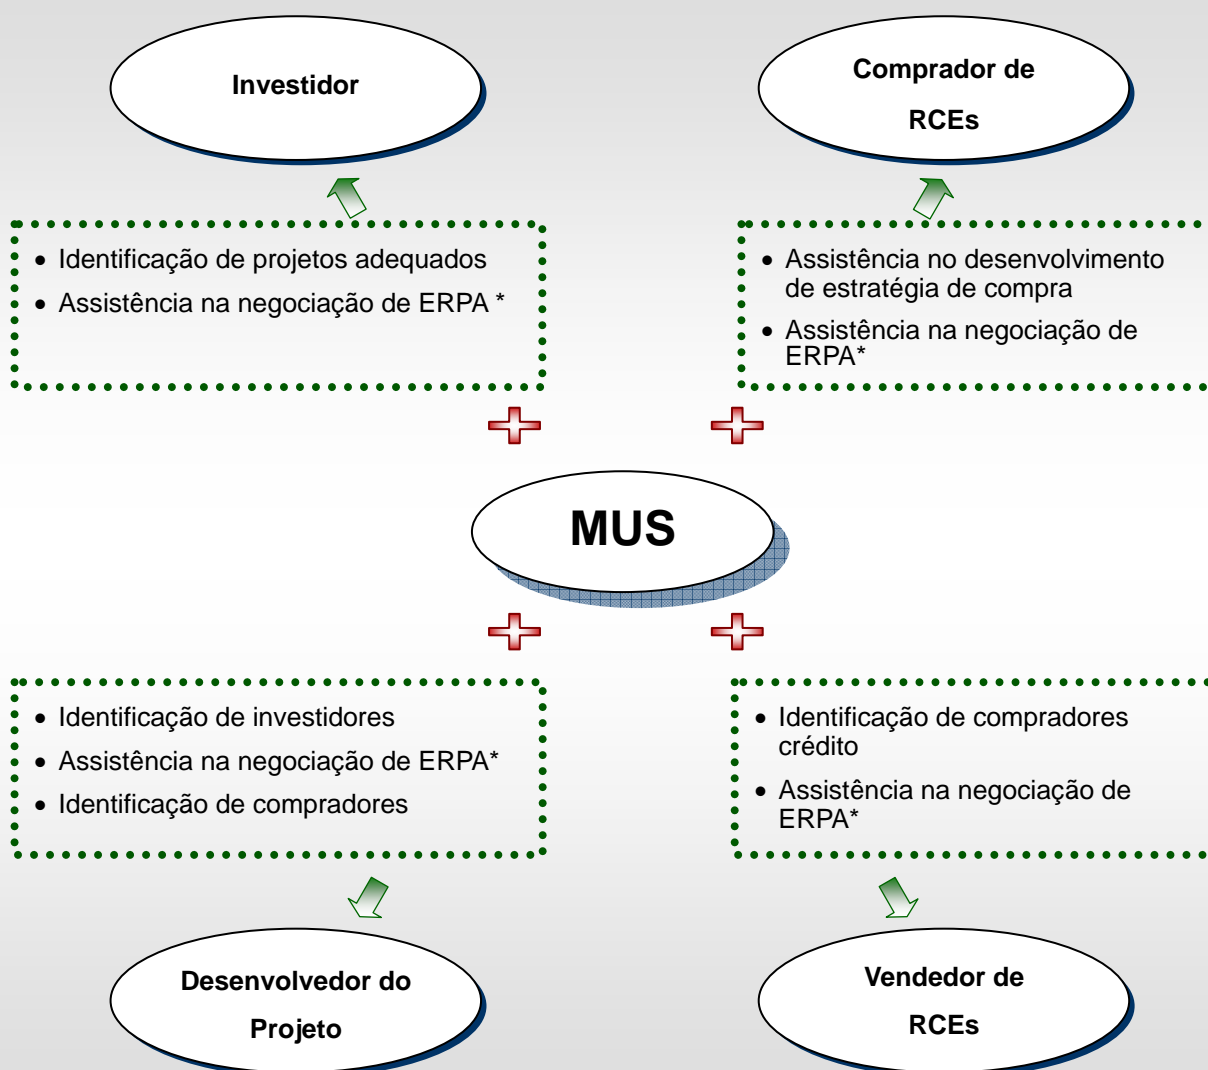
Investidor

Comprador de RCEs

- Identificação de projetos adequados
- Assistência na negociação de ERPA *

- Assistência no desenvolvimento de estratégia de compra
- Assistência na negociação de ERPA*

MUS

- Identificação de investidores
- Assistência na negociação de ERPA*
- Identificação de compradores

- Identificação de compradores crédito
- Assistência na negociação de ERPA*

Desenvolvedor do Projeto

Vendedor de RCEs